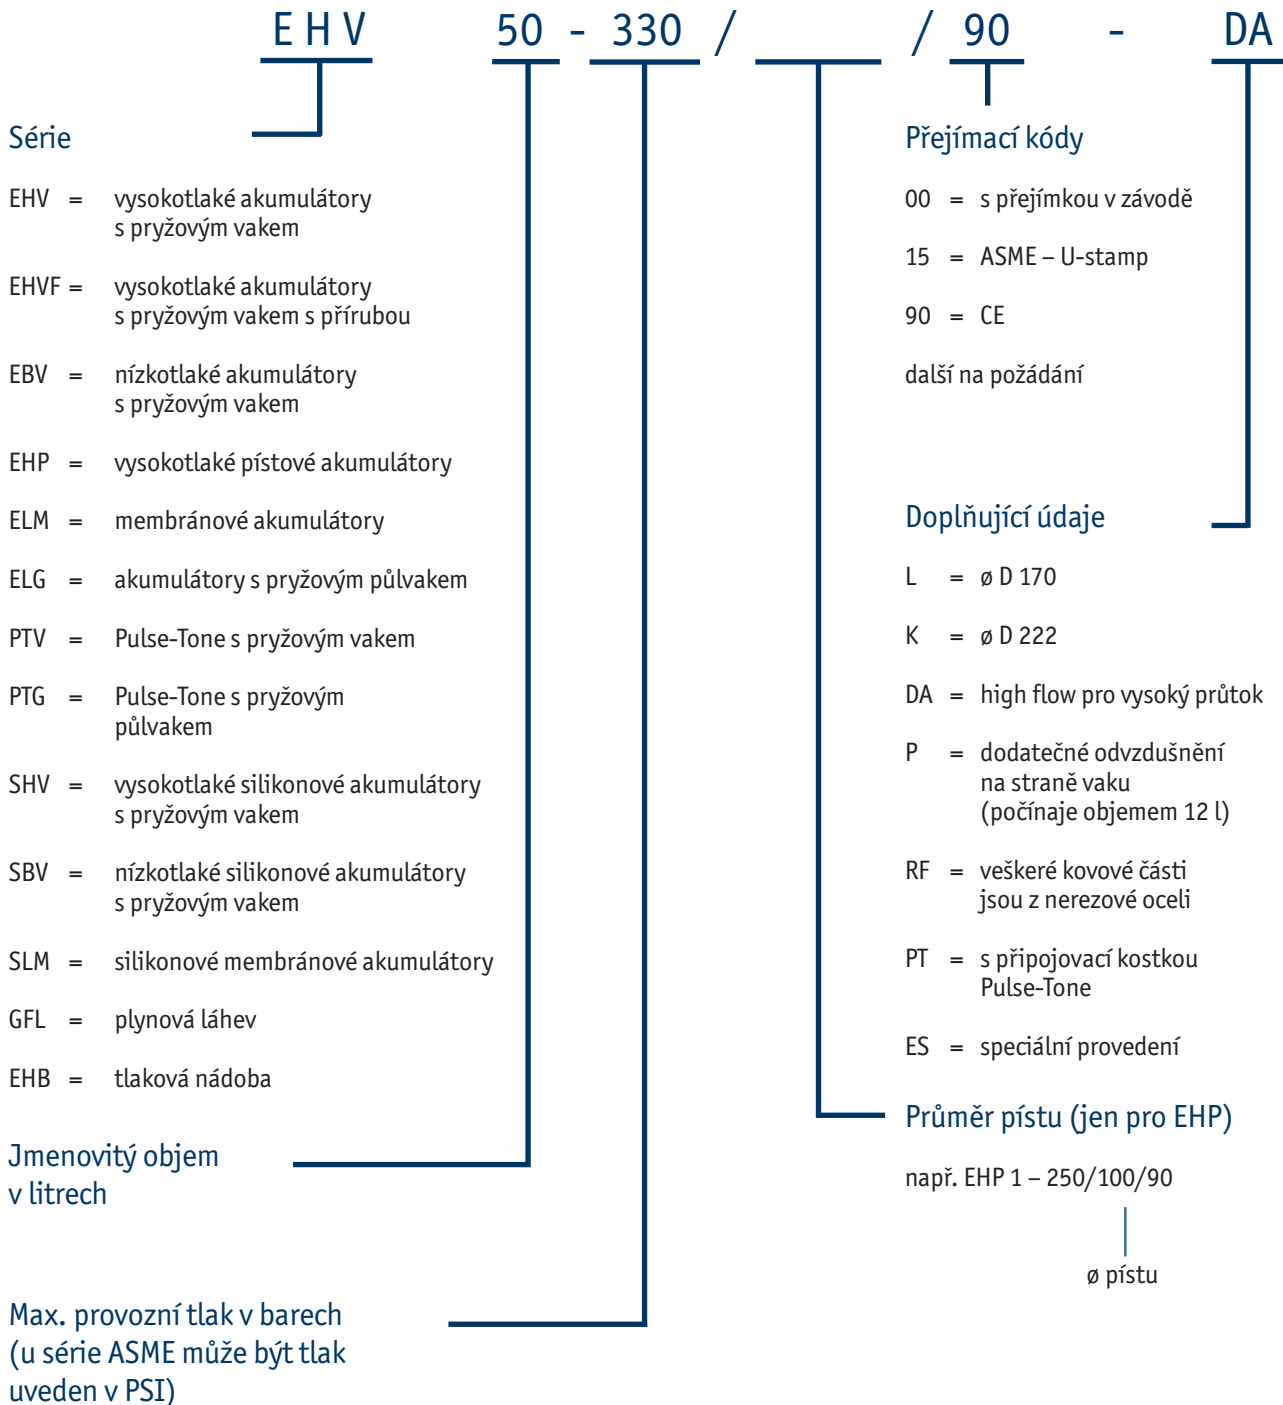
EHV 50 - 330 / ____ / 90 - DA

Série

EHV = vysokotlaké akumulátory s pryžovým vakem

EHVF = vysokotlaké akumulátory s pryžovým vakem s přírubou

EBV = nízkotlaké akumulátory s pryžovým vakem

EHP = vysokotlaké pístové akumulátory

ELM = membránové akumulátory

ELG = akumulátory s pryžovým půlvakem

PTV = Pulse-Tone s pryžovým vakem

PTG = Pulse-Tone s pryžovým půlvakem

SHV = vysokotlaké silikonové akumulátory s pryžovým vakem

SBV = nízkotlaké silikonové akumulátory s pryžovým vakem

SLM = silikonové membránové akumulátory

GFL = plynová láhev

EHB = tlaková nádoba

Jmenovitý objem v litrech

Max. provozní tlak v barech (u série ASME může být tlak uveden v PSI)

Přejímací kódy

00 = s přejímkou v závodě

15 = ASME – U-stamp

90 = CE

další na požádání

Doplňující údaje

L = ø D 170

K = ø D 222

DA = high flow pro vysoký průtok

P = dodatečné odvzdušnění na straně vaku (počínaje objemem 12 l)

RF = veškeré kovové části jsou z nerezové oceli

PT = s připojovací kostkou Pulse-Tone

ES = speciální provedení

Průměr pístu (jen pro EHP)

např. EHP 1 – 250/100/90

ø pístu